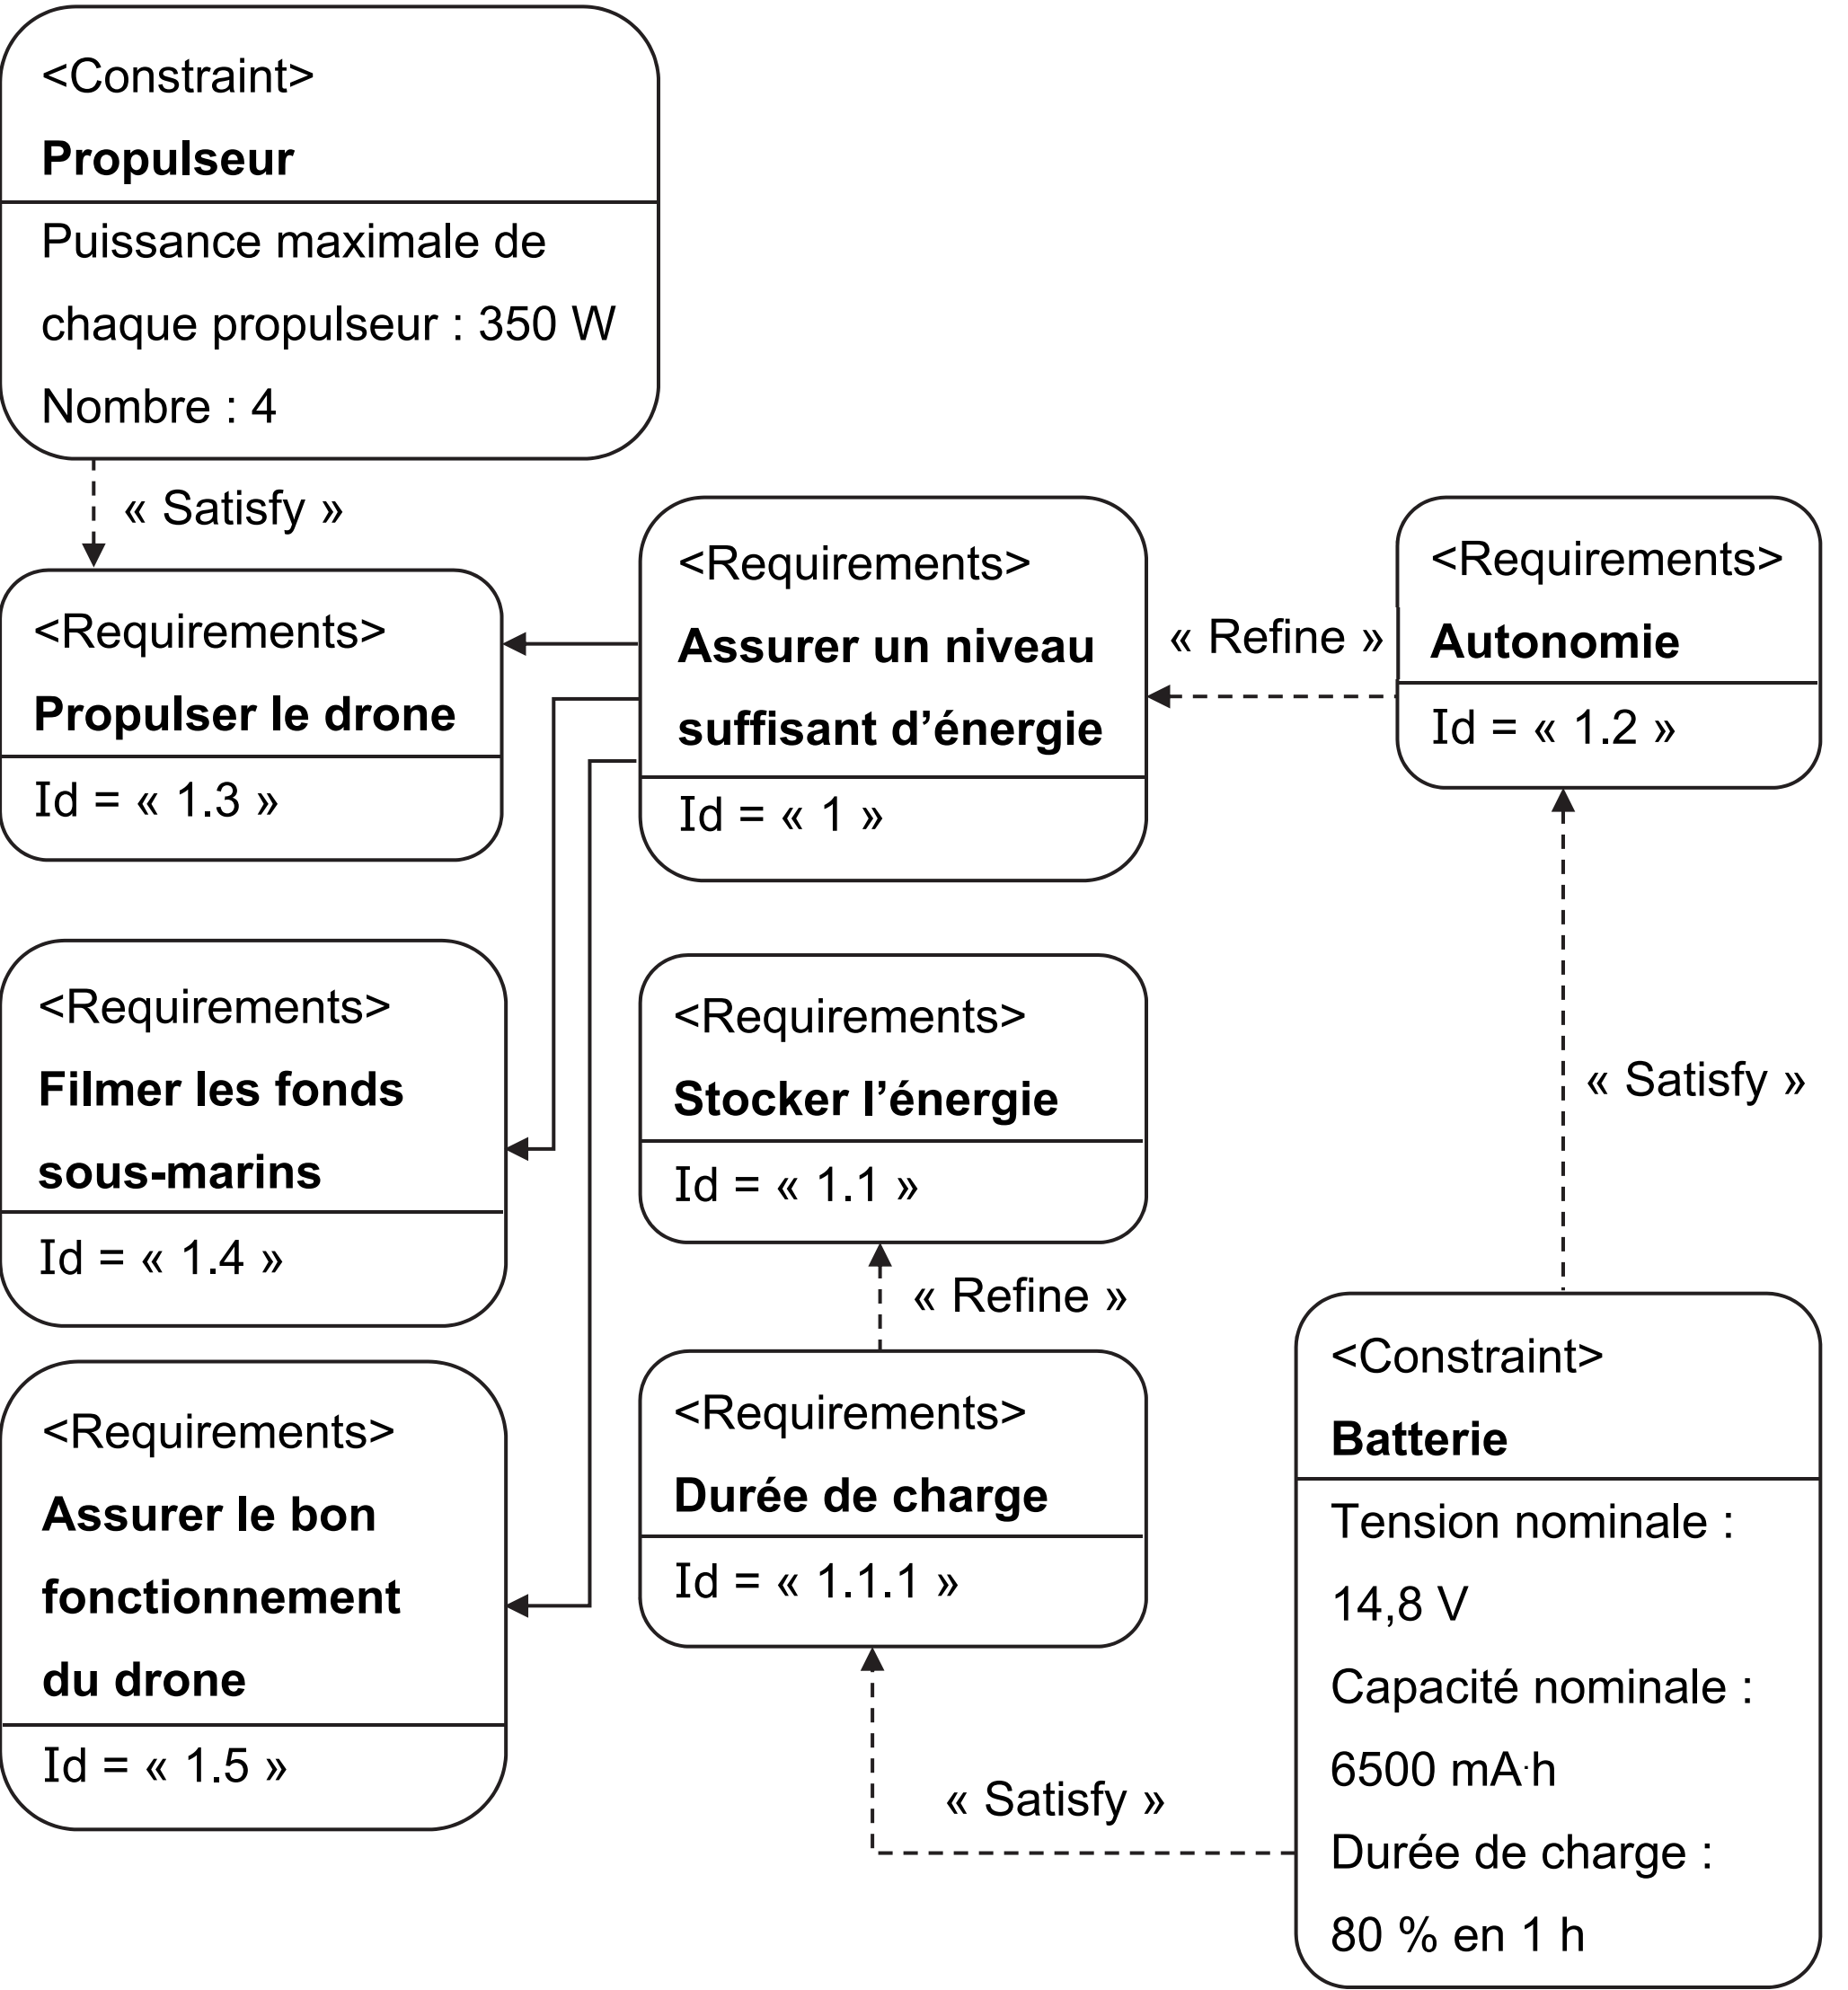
<Constraint>
Propulseur
Puissance maximale de chaque propulseur : 350 W
Nombre : 4

« Satisfy »

<Requirements>
Propulser le drone
Id = « 1.3 »

<Requirements>
Assurer un niveau suffisant d'énergie
Id = « 1 »

« Refine »

<Requirements>
Autonomie
Id = « 1.2 »

<Requirements>
Filmer les fonds sous-marins
Id = « 1.4 »

<Requirements>
Stocker l'énergie
Id = « 1.1 »

« Satisfy »

« Refine »

<Requirements>
Assurer le bon fonctionnement du drone
Id = « 1.5 »

<Requirements>
Durée de charge
Id = « 1.1.1 »

<Constraint>
Batterie
Tension nominale : 14,8 V
Capacité nominale : 6500 mA·h
Durée de charge : 80 % en 1 h

« Satisfy »